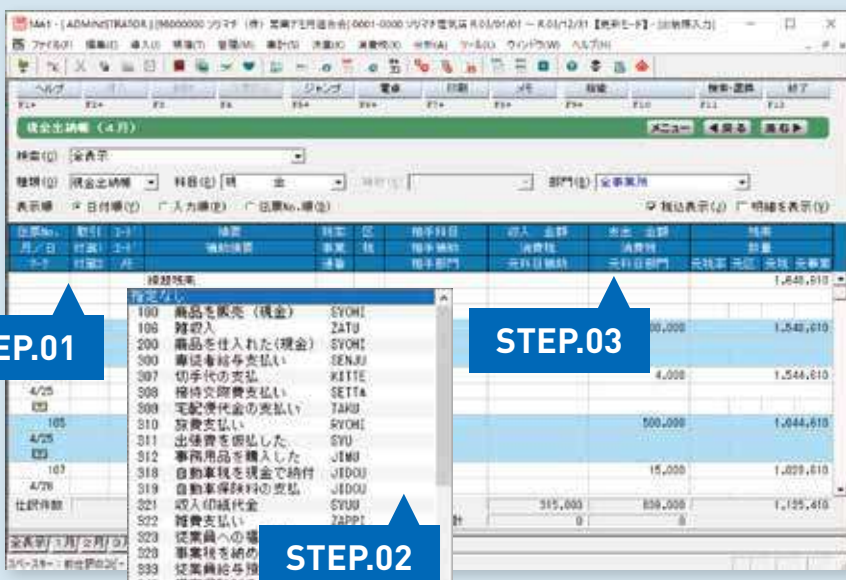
MA1 - [ADMINISTRATOR] [M000000 ソリマチ（株）業務テスト用組合会] 0001-0000 ソリマチ電気店 R.03/01/01 ～ R.03/12/31 【標準モード】 - [出納帳入力]

ファイル(F) 編集(E) 導入(I) 帳簿(T) 管理(M) 集計(S) 決算(K) 消費税(C) 分析(A) ツール(L) ウィンドウ(W) ヘルプ(H)

ヘルプ | ジャンプ | 電卓 | 印刷 | メモ | 複製 | 検索・置換 | 終了

現金出納帳（4月）

メニュー | ◀戻る | 進む▶

検索(Q) 全表示

種類(O) 現金出納帳 | 科目(E) 現金 | 部門(B) 全事業所

表示順 ● 日付順(Y) ○ 入力順(P) ○ 伝票No.順(G) | ☑ 税込表示(J) □ 明細を表示(V)

| 伝票No. 月/日 | 取引 | 摘要 | 相手科目 | 収入 金額 消費税 | 支出 金額 消費税 | 残高 |
|---|---|---|---|---|---|---|
| | | 繰越残高 | | | | 1,648,610 |

指定なし
100 商品を販売（現金） SYOHI
106 雑収入 ZATU
200 商品を仕入れた(現金) SYOHI
300 事従者給与支払い SENJU
307 切手代の支払 KITTE
308 接待交際費支払い SETTA
309 宅配便代金の支払い TAKU
310 旅費支払い RYOHI
311 出張費を仮払した SYU
312 事務用品を購入した JIMU
318 自動車税を現金で納付 JIDOU
319 自動車保険料の支払 JIDOU
321 収入印紙代金 SYUU
322 雑費支払い ZAPPI
323 従業員への福
328 事業税を納め
333 従業員給与

4/25
105
4/25
107
4/26

300,000 1,548,610
4,000 1,544,610
500,000 1,644,610
15,000 1,629,610

仕訳件数 | 計 315,000 839,000 1,125,610
0 0

全表示 1月 2月 3月

スペースキー：前仕訳のコピー

STEP.01
STEP.02
STEP.03